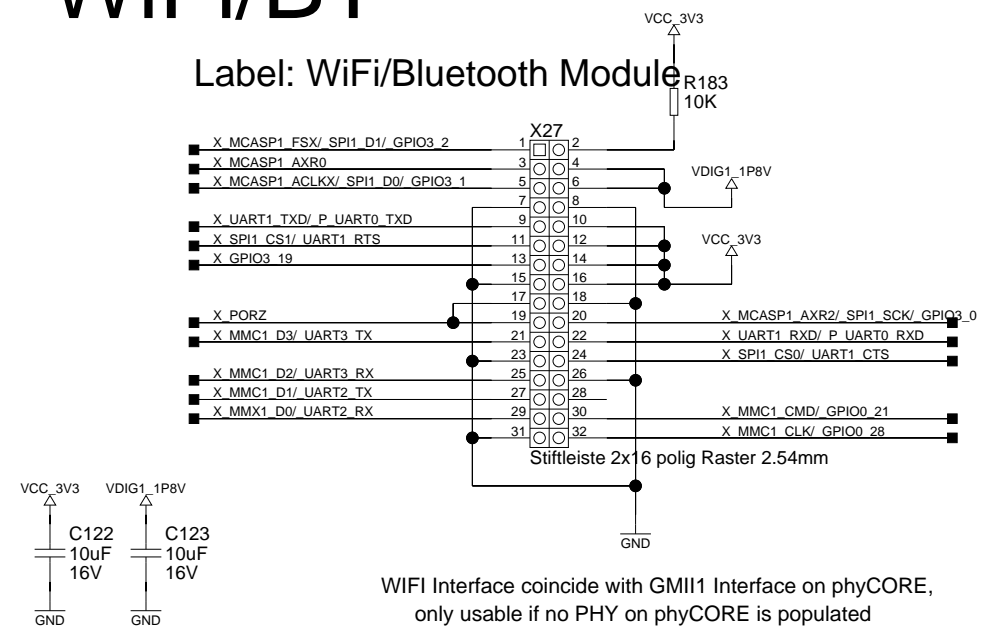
WiFi/BT

VCC_3V3

Label: WiFi/Bluetooth Module

R183
10K

X27

X_MCASP1_FSX/_SPI1_D1/_GPIO3_2
X_MCASP1_AXR0
X_MCASP1_ACLKX/_SPI1_D0/_GPIO3_1
X_UART1_TXD/_P_UART0_TXD
X_SPI1_CS1/_UART1_RTS
X_GPIO3_19
X_PORZ
X_MMC1_D3/_UART3_TX
X_MMC1_D2/_UART3_RX
X_MMC1_D1/_UART2_TX
X_MMX1_D0/_UART2_RX

1 2
3 4
5 6
7 8
9 10
11 12
13 14
15 16
17 18
19 20
21 22
23 24
25 26
27 28
29 30
31 32

VDIG1_1P8V
VCC_3V3

X_MCASP1_AXR2/_SPI1_SCK/_GPIO3_0
X_UART1_RXD/_P_UART0_RXD
X_SPI1_CS0/_UART1_CTS
X_MMC1_CMD/_GPIO0_21
X_MMC1_CLK/_GPIO0_28

Stiftleiste 2x16 polig Raster 2.54mm

GND

VCC_3V3
VDIG1_1P8V

C122
10uF
16V

C123
10uF
16V

GND
GND

WIFI Interface coincide with GMII1 Interface on phyCORE, only usable if no PHY on phyCORE is populated